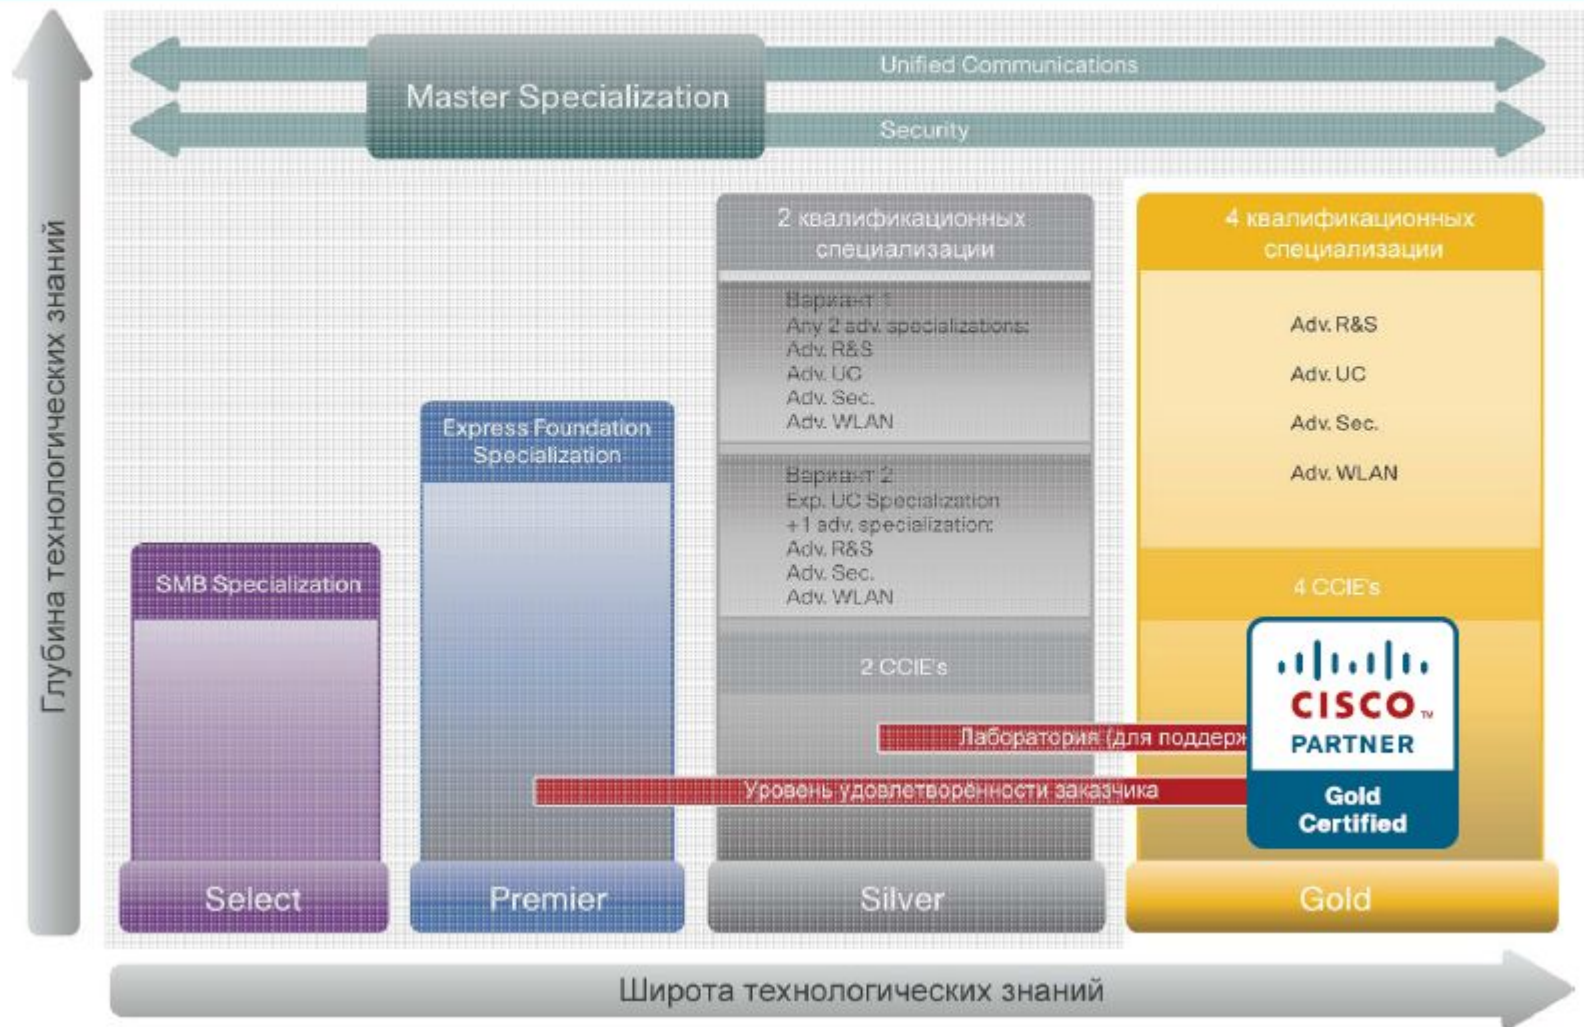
Глубина технологических знаний

Master Specialization

Unified Communications

Security

SMB Specialization

Select

Express Foundation Specialization

Premier

2 квалификационных специализации

Вариант 1
Any 2 adv. specializations:
Adv. R&S
Adv. UC
Adv. Sec.
Adv. WLAN

Вариант 2
Exp. UC Specialization
+1 adv. specialization:
Adv. R&S
Adv. Sec.
Adv. WLAN

2 CCIE's

Silver

4 квалификационных специализации

Adv. R&S
Adv. UC
Adv. Sec.
Adv. WLAN

4 CCIE's

CISCO PARTNER
Gold Certified

Gold

Лаборатория (для поддерж

Уровень удовлетворённости заказчика

Широта технологических знаний